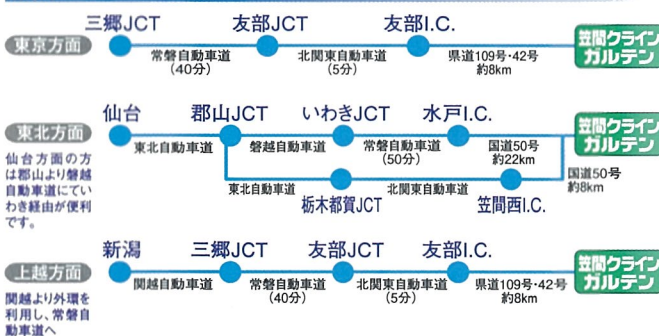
東京方面

三郷JCT
常磐自動車道
(40分)
友部JCT
北関東自動車道
(5分)
友部I.C.
県道109号・42号
約8km
笠間クラインガルテン

東北方面

仙台方面の方は郡山より磐越自動車道にていわき経由が便利です。

仙台
東北自動車道
郡山JCT
磐越自動車道
いわきJCT
常磐自動車道
(50分)
水戸I.C.
国道50号
約22km
笠間クラインガルテン
東北自動車道
栃木都賀JCT
北関東自動車道
笠間西I.C.
国道50号
約8km

上越方面

関越より外環を利用し、常磐自動車道へ

新潟
関越自動車道
三郷JCT
常磐自動車道
(40分)
友部JCT
北関東自動車道
(5分)
友部I.C.
県道109号・42号
約8km
笠間クラインガルテン